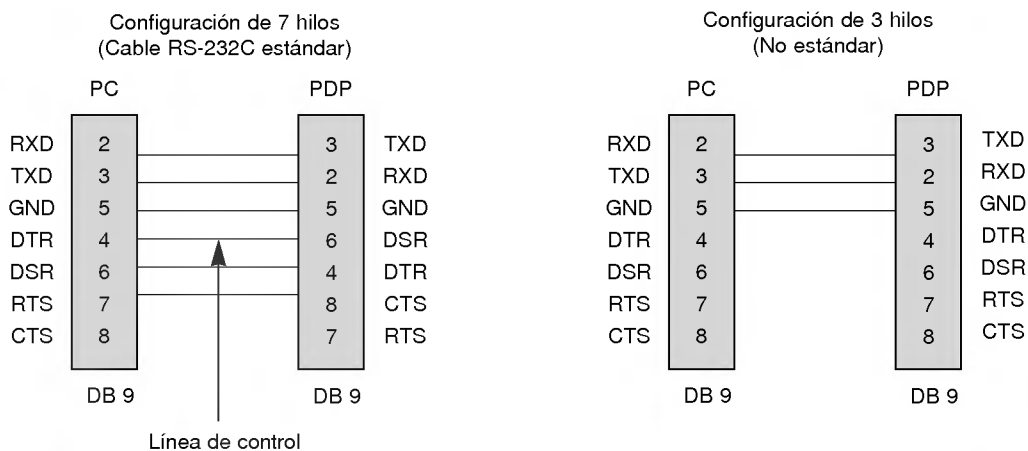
Configuración de 7 hilos
(Cable RS-232C estándar)

PC

| RXD | 2 |
|---|---|
| TXD | 3 |
| GND | 5 |
| DTR | 4 |
| DSR | 6 |
| RTS | 7 |
| CTS | 8 |

DB 9

PDP

| 3 | TXD |
|---|---|
| 2 | RXD |
| 5 | GND |
| 6 | DSR |
| 4 | DTR |
| 8 | CTS |
| 7 | RTS |

DB 9

Línea de control

Configuración de 3 hilos
(No estándar)

PC

| RXD | 2 |
|---|---|
| TXD | 3 |
| GND | 5 |
| DTR | 4 |
| DSR | 6 |
| RTS | 7 |
| CTS | 8 |

DB 9

PDP

| 3 | TXD |
|---|---|
| 2 | RXD |
| 5 | GND |
| 4 | DTR |
| 6 | DSR |
| 7 | RTS |
| 8 | CTS |

DB 9